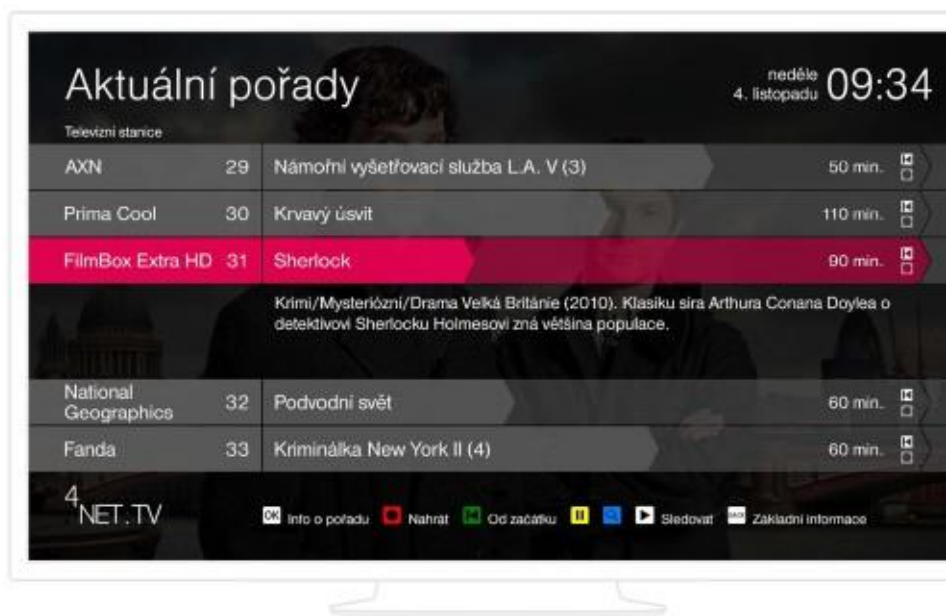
Aktuální pořady

neděle 4. listopadu 09:34

Televizní stanice

| AXN | 29 | Námořní vyšetřovací služba L.A. V (3) | 50 min. |
|---|---|---|---|
| Prima Cool | 30 | Krvavý úsvit | 110 min. |
| FilmBox Extra HD | 31 | Sherlock | 90 min. |

Krimi/Mysteriózní/Drama Velká Británie (2010). Klasiku sira Arthura Conana Doylea o detektivovi Sherlocku Holmesovi zná většina populace.

| National Geographics | 32 | Podvodní svět | 60 min. |
|---|---|---|---|
| Fanda | 33 | Kriminálka New York II (4) | 60 min. |

4NET.TV

OK Info o pořadu Nahrát Od začátku Sledovat BACK Základní informace